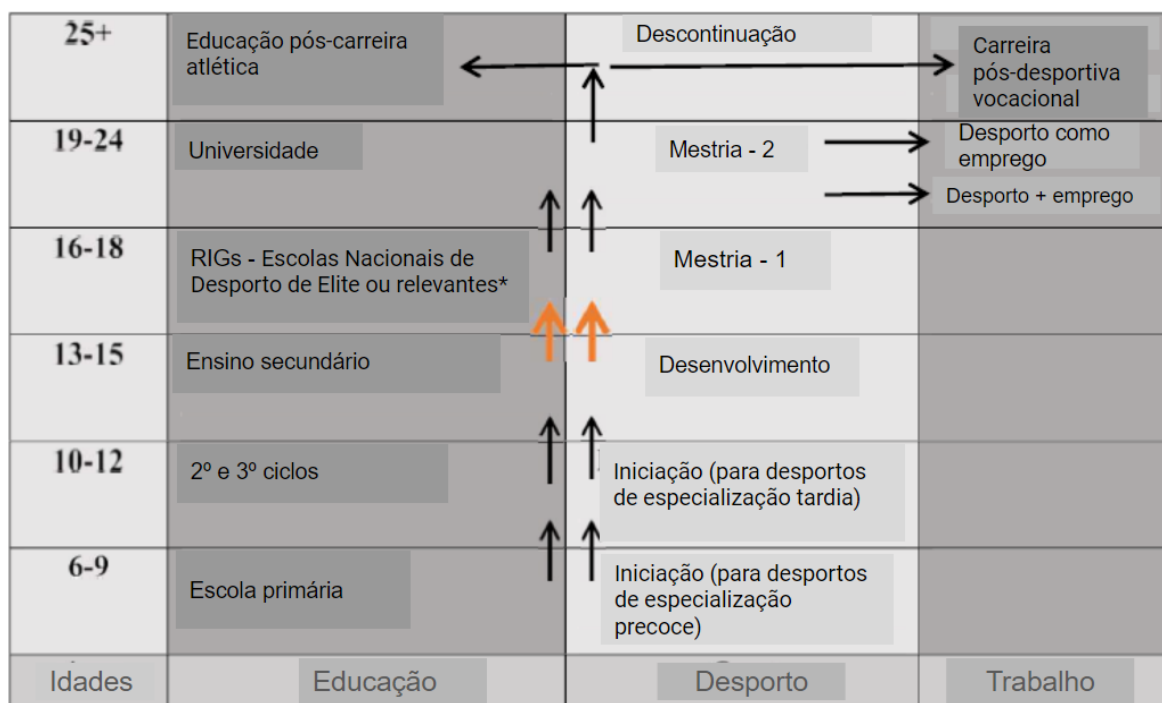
| Idades | Educação | Desporto | Trabalho |
|---|---|---|---|
| 25+ | Educação pós-carreira atlética | Descontinuação | Carreira pós-desportiva vocacional |
| 19-24 | Universidade | Mestria - 2 | Desporto como emprego<br>Desporto + emprego |
| 16-18 | RIGs - Escolas Nacionais de Desporto de Elite ou relevantes* | Mestria - 1 | |
| 13-15 | Ensino secundário | Desenvolvimento | |
| 10-12 | 2º e 3º ciclos | Iniciação (para desportos de especialização tardia) | |
| 6-9 | Escola primária | Iniciação (para desportos de especialização precoce) | |